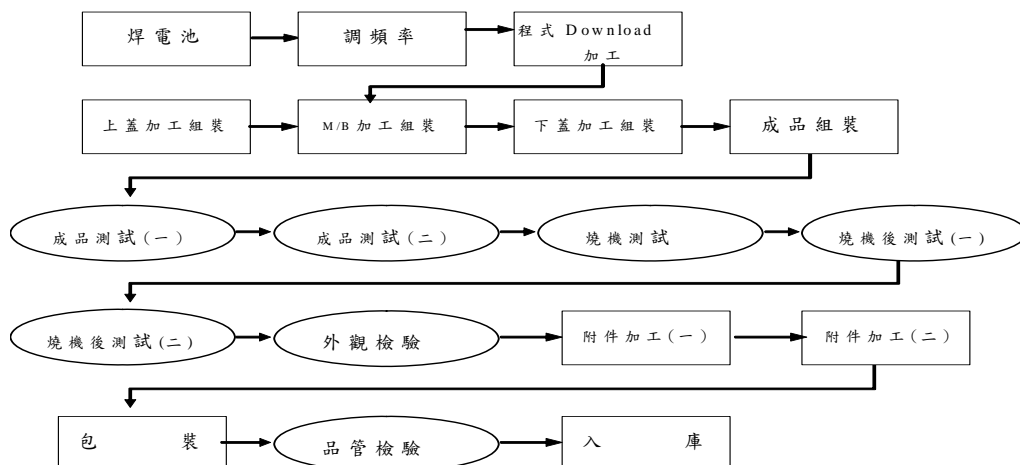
焊電池

調頻率

程式 Download 加工

上蓋加工組裝

M/B 加工組裝

下蓋加工組裝

成品組裝

成品測試(一)

成品測試(二)

燒機測試

燒機後測試(一)

燒機後測試(二)

外觀檢驗

附件加工(一)

附件加工(二)

包　裝

品管檢驗

入　庫